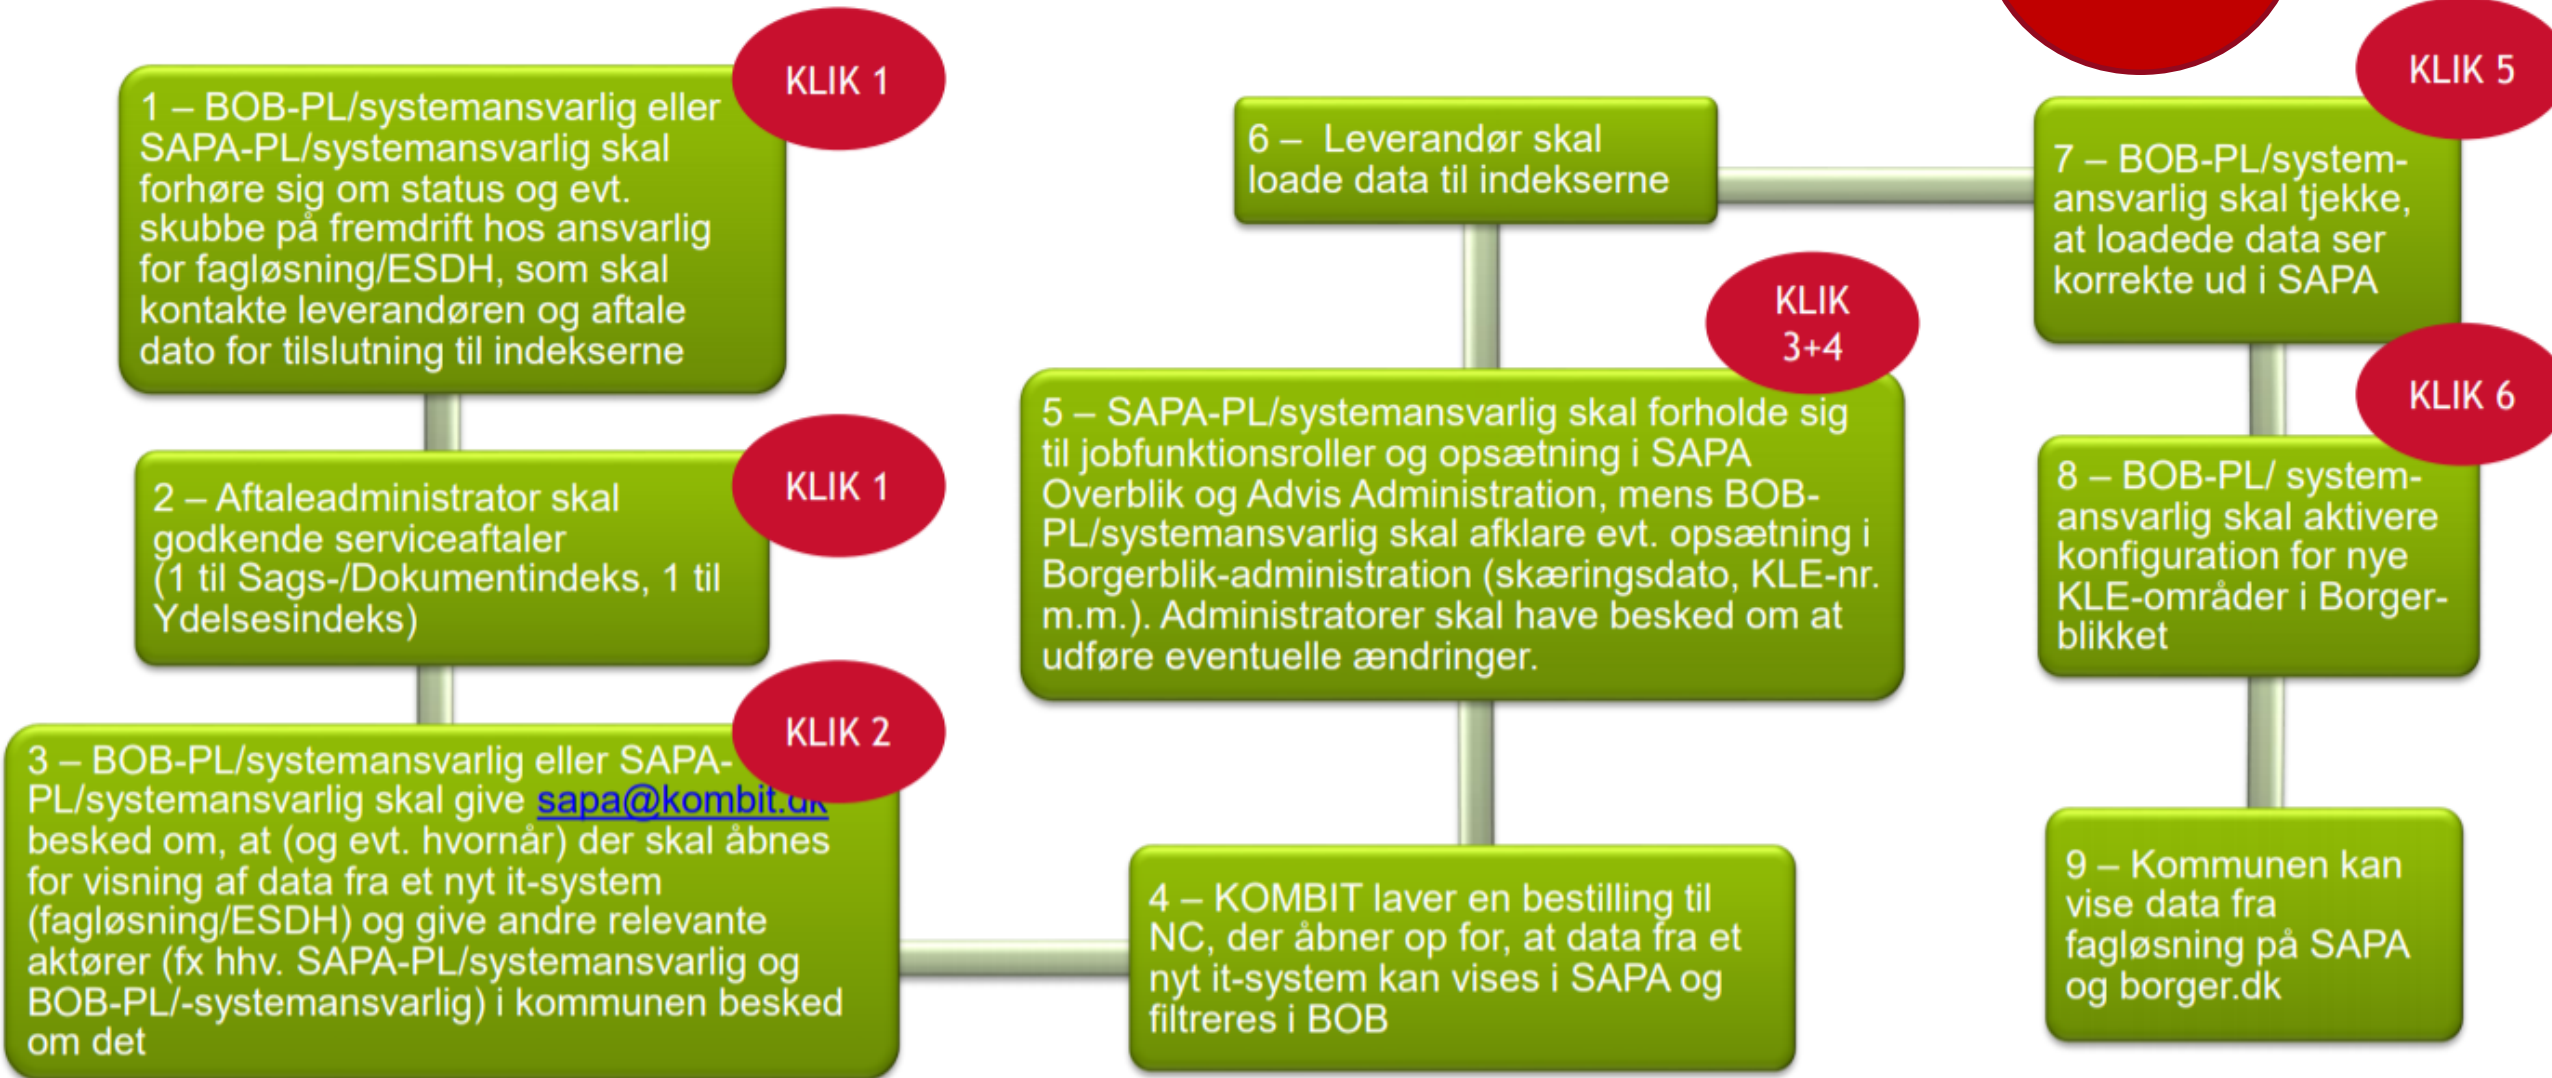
KLIK 1

1 – BOB-PL/systemansvarlig eller SAPA-PL/systemansvarlig skal forhøre sig om status og evt. skubbe på fremdrift hos ansvarlig for fagløsning/ESDH, som skal kontakte leverandøren og aftale dato for tilslutning til indekserne

KLIK 1

2 – Aftaleadministrator skal godkende serviceaftaler (1 til Sags-/Dokumentindeks, 1 til Ydelsesindeks)

KLIK 2

3 – BOB-PL/systemansvarlig eller SAPA-PL/systemansvarlig skal give sapa@kombit.dk besked om, at (og evt. hvornår) der skal åbnes for visning af data fra et nyt it-system (fagløsning/ESDH) og give andre relevante aktører (fx hhv. SAPA-PL/systemansvarlig og BOB-PL/-systemansvarlig) i kommunen besked om det

4 – KOMBIT laver en bestilling til NC, der åbner op for, at data fra et nyt it-system kan vises i SAPA og filtreres i BOB

KLIK 3+4

5 – SAPA-PL/systemansvarlig skal forholde sig til jobfunktionsroller og opsætning i SAPA Overblik og Advis Administration, mens BOB-PL/systemansvarlig skal afklare evt. opsætning i Borgerblik-administration (skæringsdato, KLE-nr. m.m.). Administratorer skal have besked om at udføre eventuelle ændringer.

6 – Leverandør skal loade data til indekserne

KLIK 5

7 – BOB-PL/system-ansvarlig skal tjekke, at loadede data ser korrekte ud i SAPA

KLIK 6

8 – BOB-PL/ system-ansvarlig skal aktivere konfiguration for nye KLE-områder i Borger-blikket

9 – Kommunen kan vise data fra fagløsning på SAPA og borger.dk